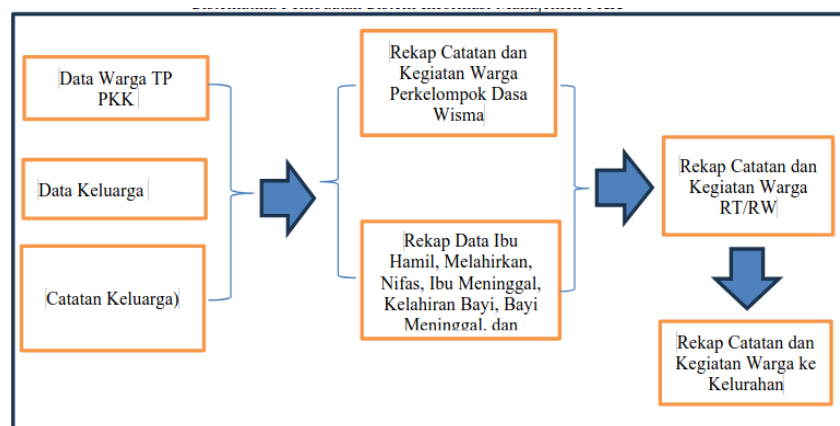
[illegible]

Data Warga TP PKK

Data Keluarga

Catatan Keluarga)

Rekap Catatan dan Kegiatan Warga Perkelompok Dasa Wisma

Rekap Data Ibu Hamil, Melahirkan, Nifas, Ibu Meninggal, Kelahiran Bayi, Bayi Meninggal, dan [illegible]

Rekap Catatan dan Kegiatan Warga RT/RW

Rekap Catatan dan Kegiatan Warga ke Kelurahan